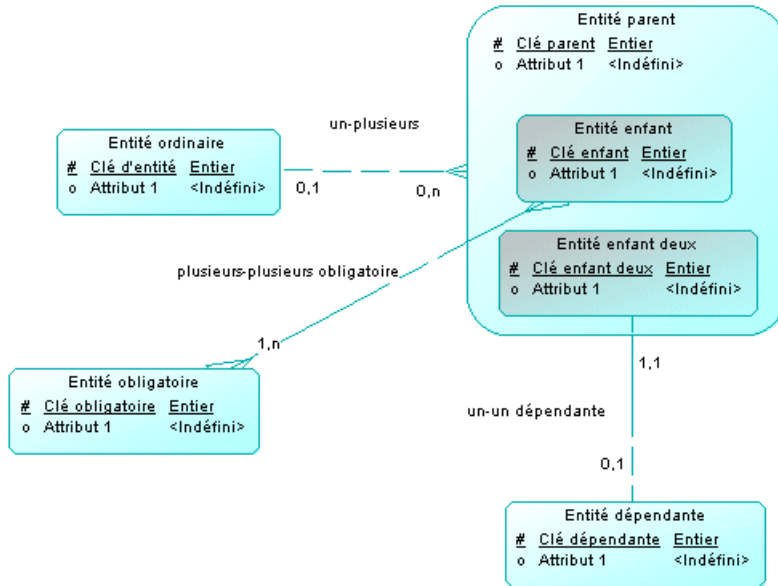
Entité parent
# Clé parent Entier
o Attribut 1 <Indéfini>

Entité enfant
# Clé enfant Entier
o Attribut 1 <Indéfini>

Entité enfant deux
# Clé enfant deux Entier
o Attribut 1 <Indéfini>

un-plusieurs

Entité ordinaire
# Clé d'entité Entier
o Attribut 1 <Indéfini>

0,1

0,n

plusieurs-plusieurs obligatoire

1,n

Entité obligatoire
# Clé obligatoire Entier
o Attribut 1 <Indéfini>

1,1

un-un dépendante

0,1

Entité dépendante
# Clé dépendante Entier
o Attribut 1 <Indéfini>